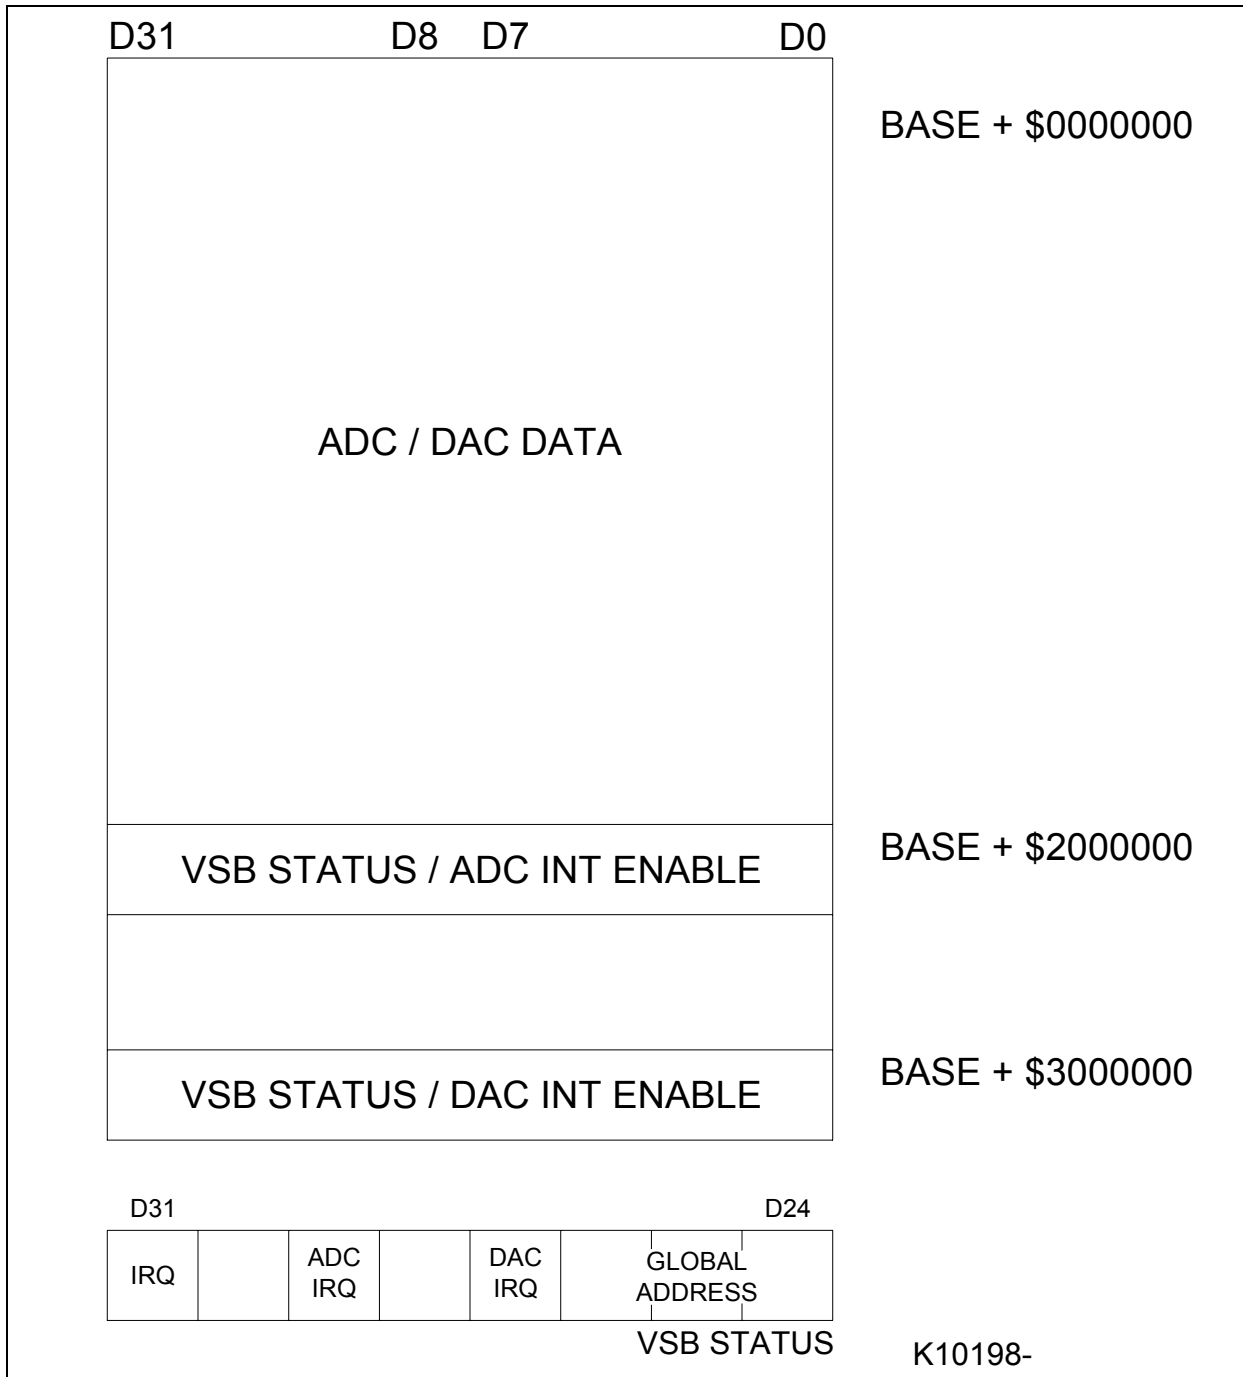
D31 D8 D7 D0

BASE + \$0000000

ADC / DAC DATA

VSB STATUS / ADC INT ENABLE

BASE + \$2000000

VSB STATUS / DAC INT ENABLE

BASE + \$3000000

D31 D24

| IRQ | | ADC IRQ | | DAC IRQ | GLOBAL ADDRESS |
|---|---|---|---|---|---|

VSB STATUS

K10198-